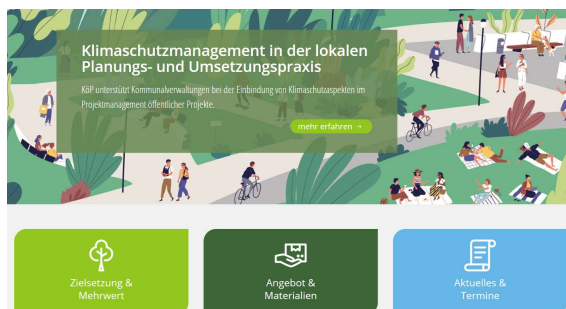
Klimaschutzmanagement in der lokalen Planungs- und Umsetzungspraxis

KöP unterstützt Kommunalverwaltungen bei der Einbindung von Klimaschutzaspekten im Projektmanagement öffentlicher Projekte.

mehr erfahren →

Zielsetzung & Mehrwert

Angebot & Materialien

Aktuelles & Termine